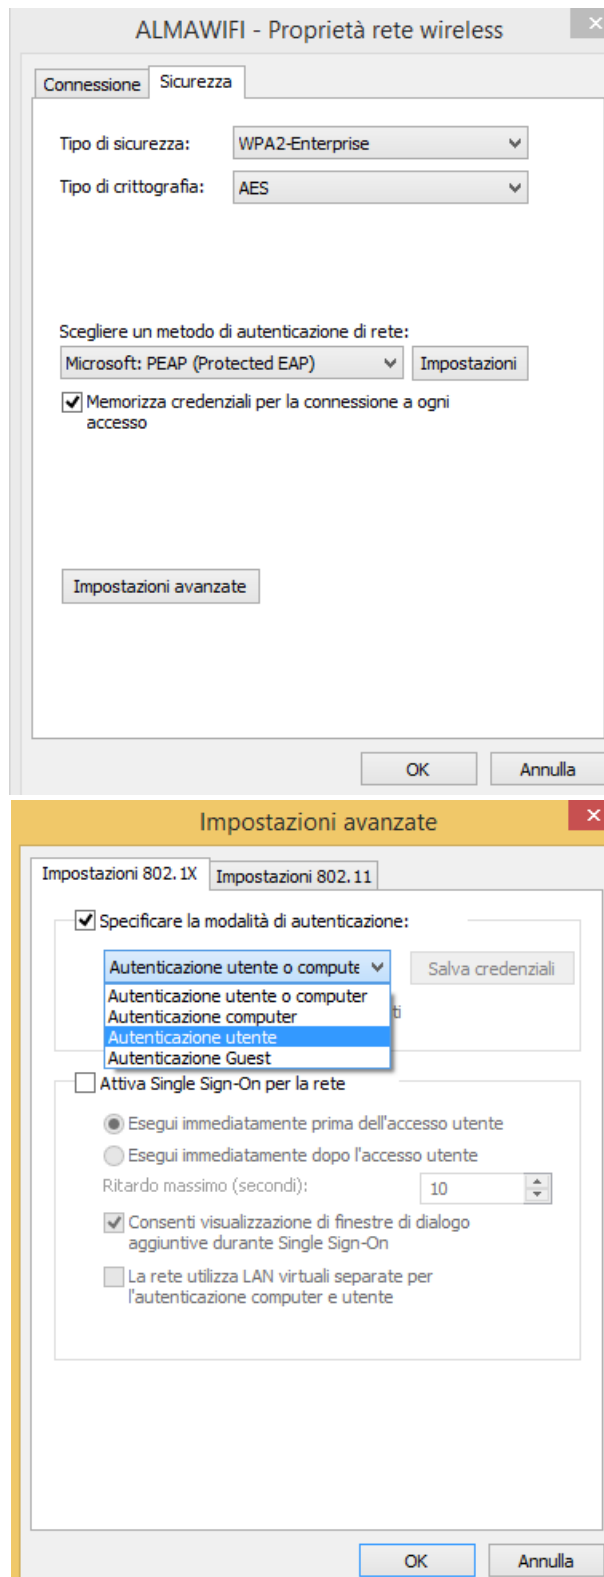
ALMAWIFI - Proprietà rete wireless

Connessione Sicurezza

Tipo di sicurezza: WPA2-Enterprise

Tipo di crittografia: AES

Scegliere un metodo di autenticazione di rete:

Microsoft: PEAP (Protected EAP) Impostazioni

Memorizza credenziali per la connessione a ogni accesso

Impostazioni avanzate

OK Annulla

Impostazioni avanzate

Impostazioni 802.1X Impostazioni 802.11

Specificare la modalità di autenticazione:

Autenticazione utente o compute Salva credenziali

Autenticazione utente o computer
Autenticazione computer
Autenticazione utente
Autenticazione Guest

ti

Attiva Single Sign-On per la rete

Esegui immediatamente prima dell'accesso utente

Esegui immediatamente dopo l'accesso utente

Ritardo massimo (secondi): 10

Consenti visualizzazione di finestre di dialogo aggiuntive durante Single Sign-On

La rete utilizza LAN virtuali separate per l'autenticazione computer e utente

OK Annulla